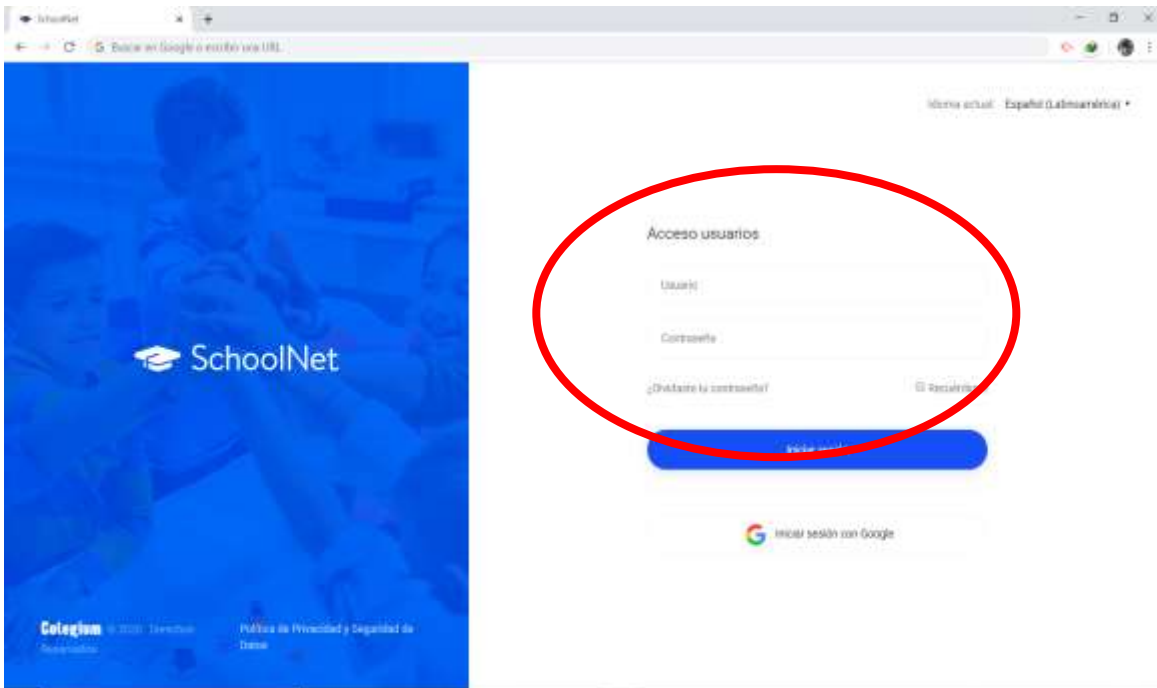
SchoolNet ×

Buscar en Google o escribe una URL

Idioma actual: Español (Latinoamérica) ▾

SchoolNet

Acceso usuarios

Usuario

Contraseña

¿Olvidaste tu contraseña?

Recuérdame

Iniciar sesión

Iniciar sesión con Google

Colegium © 2020 · Derechos Reservados

Política de Privacidad y Seguridad de Datos